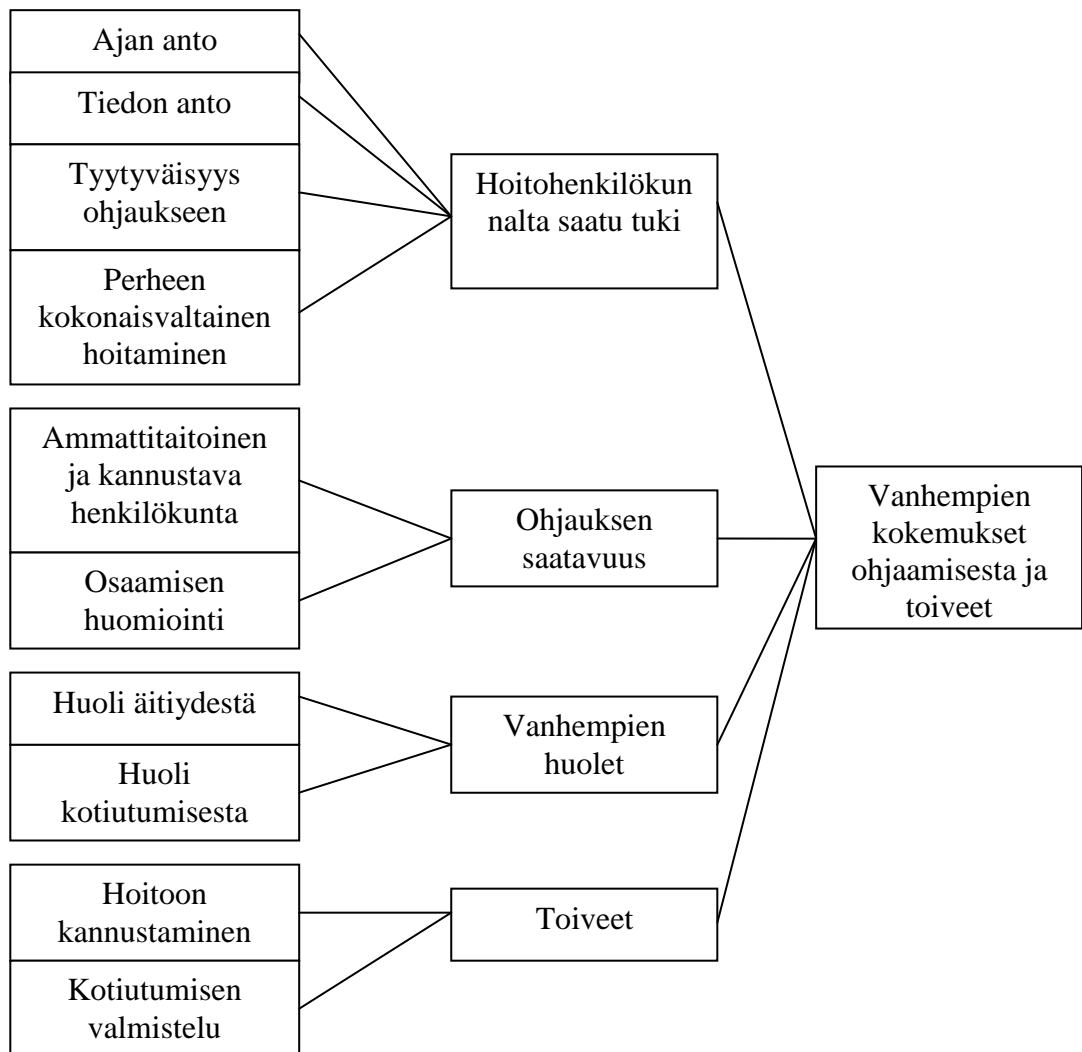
Ajan anto

Tiedon anto

Tyytyväisyys ohjaukseen

Perheen kokonaisvaltainen hoitaminen

Hoitohenkilökunnalta saatu tuki

Ammattitaitoinen ja kannustava henkilökunta

Osaamisen huomiointi

Ohjauksen saatavuus

Vanhempien kokemukset ohjaamisesta ja toiveet

Huoli äitiydestä

Huoli kotiutumisesta

Vanhempien huolet

Hoitoon kannustaminen

Kotiutumisen valmistelu

Toiveet